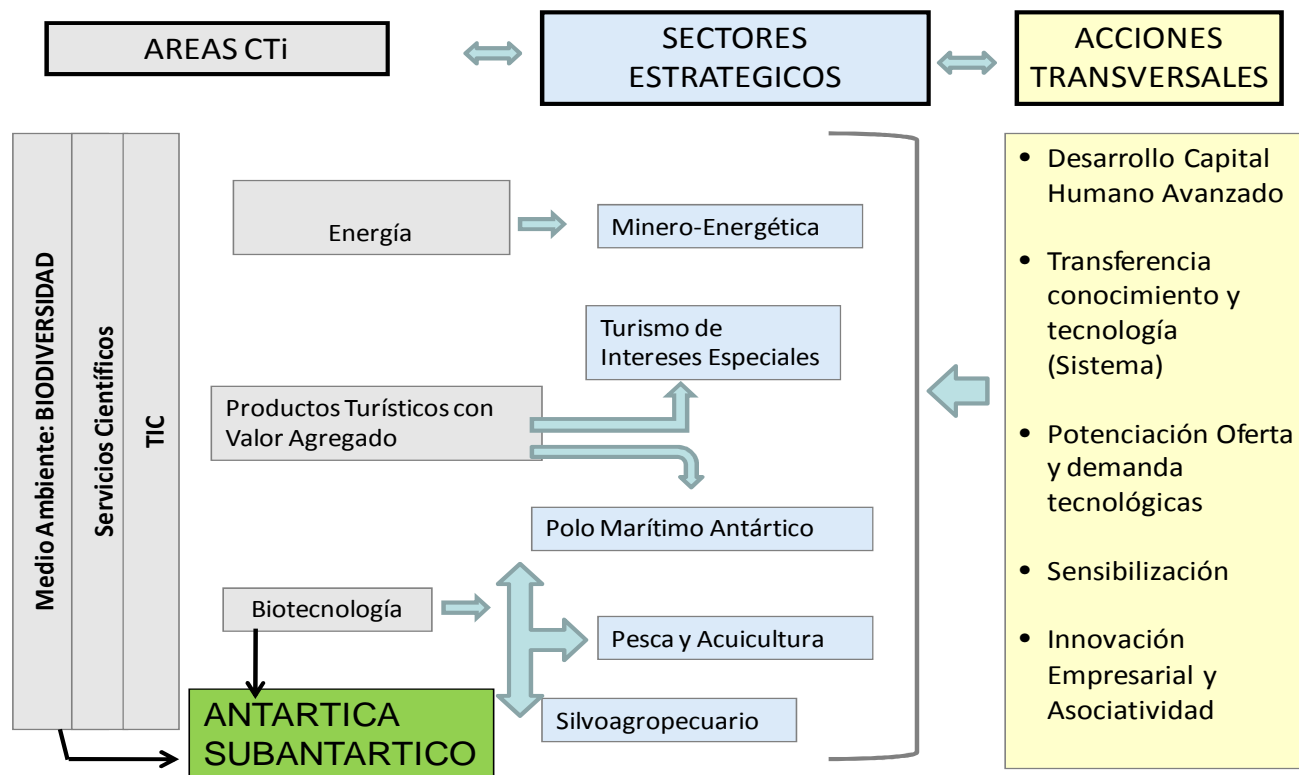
AREAS CTi

SECTORES ESTRATEGICOS

ACCIONES TRANSVERSALES

Medio Ambiente: BIODIVERSIDAD

Servicios Científicos

TIC

Energía

Minero-Energética

Turismo de Intereses Especiales

Productos Turísticos con Valor Agregado

Polo Marítimo Antártico

Biotecnología

Pesca y Acuicultura

Silvoagropecuario

ANTARTICA SUBANTARTICO

• Desarrollo Capital Humano Avanzado

• Transferencia conocimiento y tecnología (Sistema)

• Potenciación Oferta y demanda tecnológicas

• Sensibilización

• Innovación Empresarial y Asociatividad